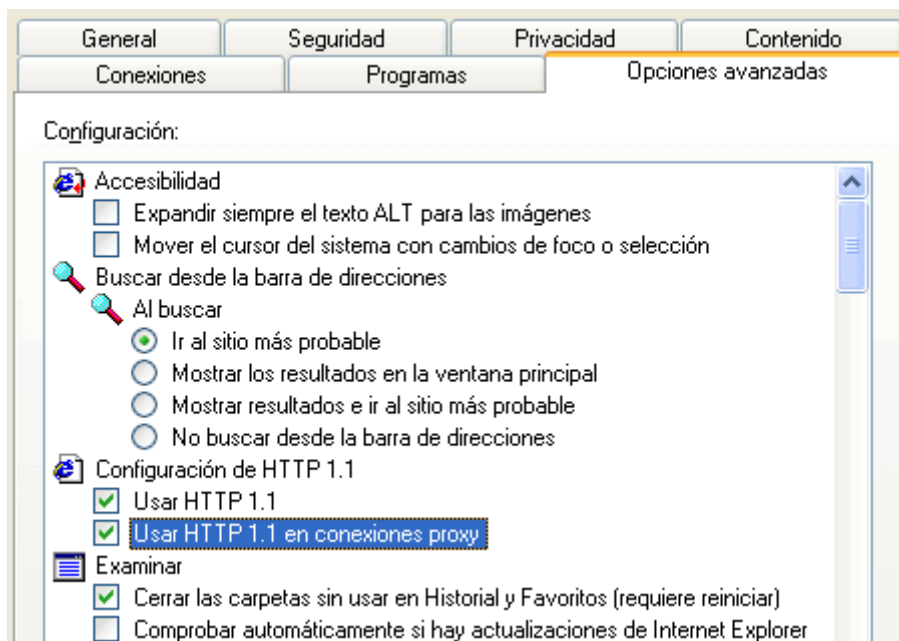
General
Seguridad
Privacidad
Contenido
Conexiones
Programas
Opciones avanzadas

Configuración:

Accesibilidad
Expandir siempre el texto ALT para las imágenes
Mover el cursor del sistema con cambios de foco o selección
Buscar desde la barra de direcciones
Al buscar
Ir al sitio más probable
Mostrar los resultados en la ventana principal
Mostrar resultados e ir al sitio más probable
No buscar desde la barra de direcciones
Configuración de HTTP 1.1
Usar HTTP 1.1
Usar HTTP 1.1 en conexiones proxy
Examinar
Cerrar las carpetas sin usar en Historial y Favoritos (requiere reiniciar)
Comprobar automáticamente si hay actualizaciones de Internet Explorer